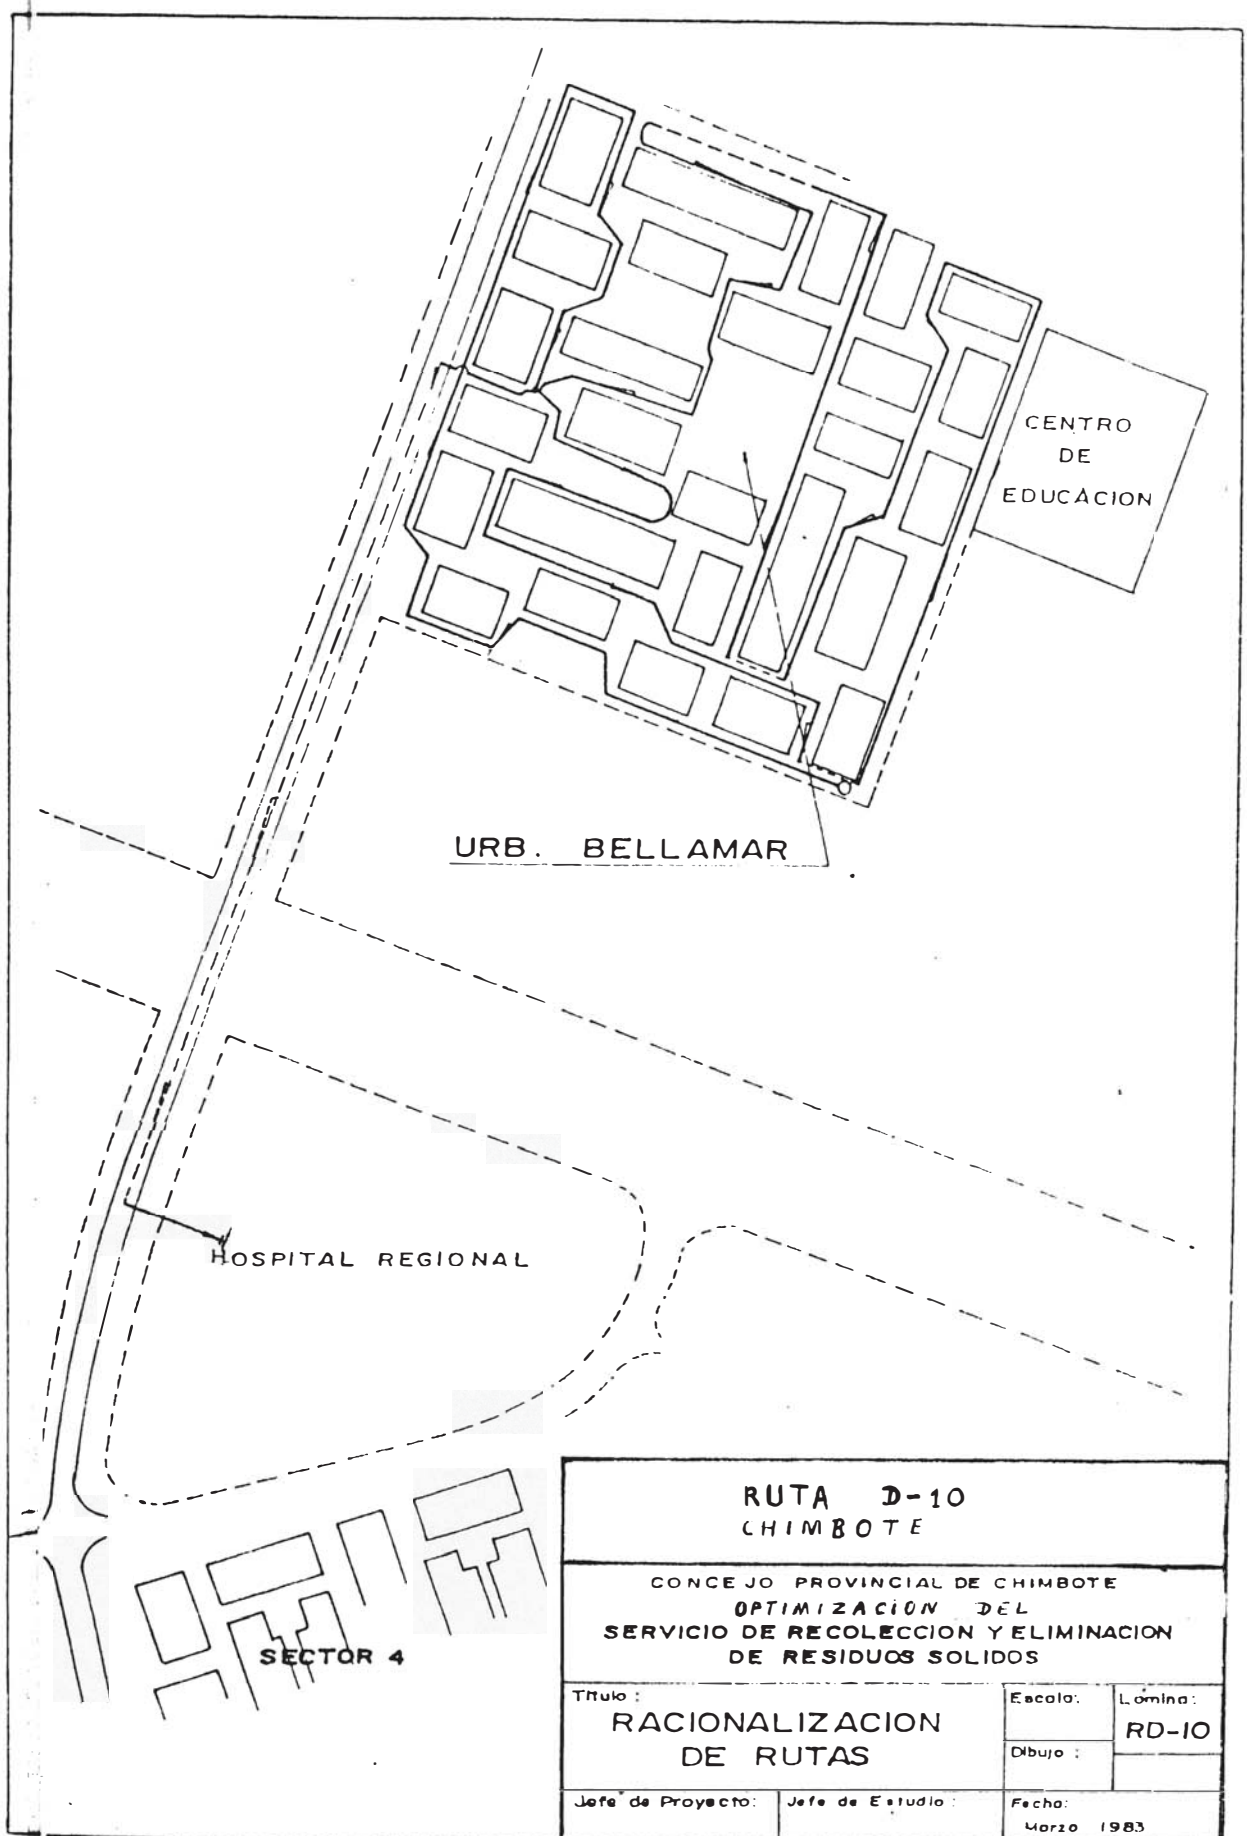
CENTRO
DE
EDUCACION

URB. BELLAMAR

HOSPITAL REGIONAL

SECTOR 4

RUTA D-10
CHIMBOTE

CONCEJO PROVINCIAL DE CHIMBOTE
OPTIMIZACION DEL
SERVICIO DE RECOLECCION Y ELIMINACION
DE RESIDUOS SOLIDOS

| Titulo: RACIONALIZACION DE RUTAS | Escala: | Lamina: RD-10 |
|---|---|---|
| | Dibujo: | |

| Jefe de Proyecto: | Jefe de Estudio: | Fecha: Marzo 1983 |
|---|---|---|